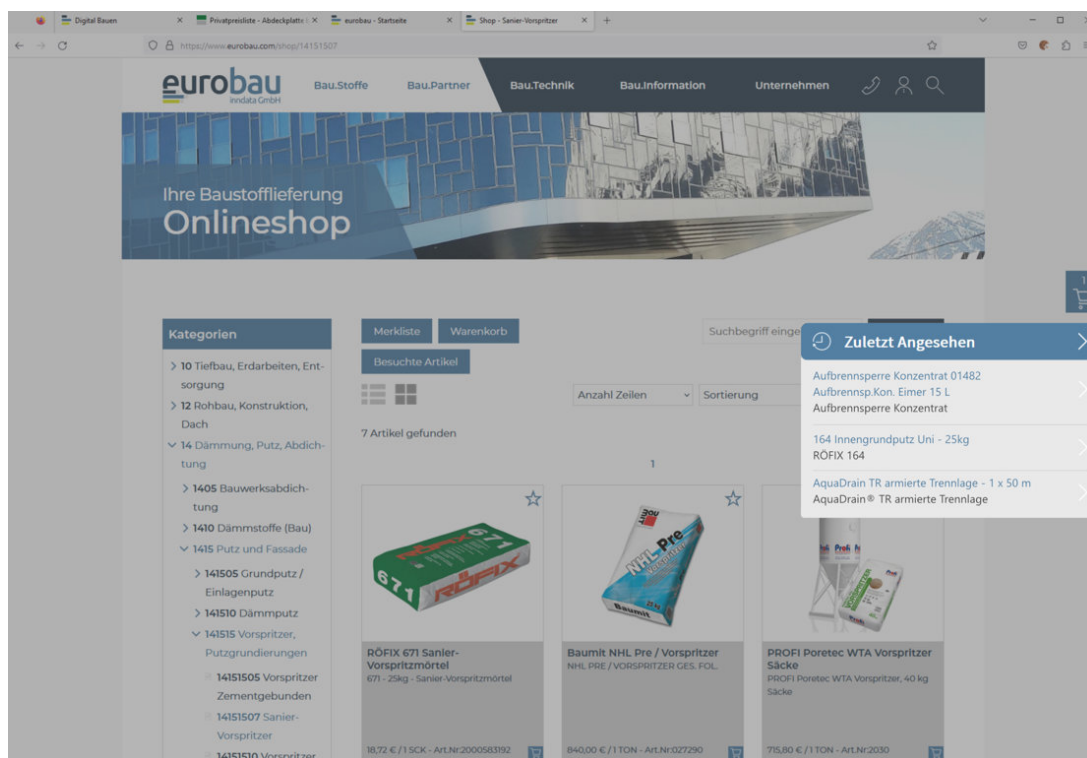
Digital Bauen × Privatpreisliste - Abdeckplatte × eurobau - Startseite × Shop - Sanier-Vorspritzer × +

https://www.eurobau.com/shop/14151507

eurobau
Inndata GmbH

Bau.Stoffe Bau.Partner Bau.Technik Bau.Information Unternehmen

Ihre Baustofflieferung
Onlineshop

Kategorien

> 10 Tiefbau, Erdarbeiten, Entsorgung
> 12 Rohbau, Konstruktion, Dach
∨ 14 Dämmung, Putz, Abdichtung
> 1405 Bauwerksabdichtung
> 1410 Dämmstoffe (Bau)
∨ 1415 Putz und Fassade
> 141505 Grundputz / Einlagenputz
> 141510 Dämmputz
∨ 141515 Vorspritzer, Putzgrundierungen
14151505 Vorspritzer Zementgebunden
14151507 Sanier-Vorspritzer
14151510 Vorspritzer

Merkliste Warenkorb
Besuchte Artikel

Suchbegriff einge

Anzahl Zeilen Sortierung

7 Artikel gefunden

1

RÖFIX 671

RÖFIX 671 Sanier-Vorspritzmörtel
671 - 25kg - Sanier-Vorspritzmörtel
18,72 € / 1 SCK - Art.Nr:2000583192

Baumit NHL Pre / Vorspritzer
NHL PRE / VORSPRITZER GES. FOL.
840,00 € / 1 TON - Art.Nr:027290

PROFI Poretec WTA Vorspritzer Säcke
PROFI Poretec WTA Vorspritzer, 40 kg Säcke
715,80 € / 1 TON - Art.Nr:2030

Zuletzt Angesehen

Aufbrennsperre Konzentrat 01482
Aufbrennsp.Kon. Eimer 15 L
Aufbrennsperre Konzentrat

164 Innengrundputz Uni - 25kg
RÖFIX 164

AquaDrain TR armierte Trennlage - 1 x 50 m
AquaDrain® TR armierte Trennlage